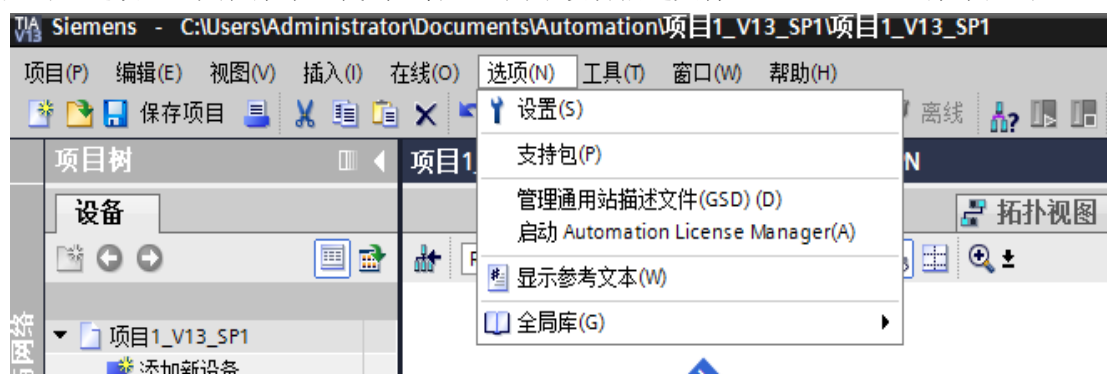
TIA V13 Siemens - C:\Users\Administrator\Documents\Automation\项目1_V13_SP1\项目1_V13_SP1

项目(P) 编辑(E) 视图(V) 插入(I) 在线(O) 选项(N) 工具(T) 窗口(W) 帮助(H)

保存项目 离线

项目树 项目1 N

设备 拓扑视图

设置(S)
支持包(P)
管理通用站描述文件(GSD) (D)
启动 Automation License Manager(A)
显示参考文本(W)
全局库(G)

项目1_V13_SP1
添加新设备